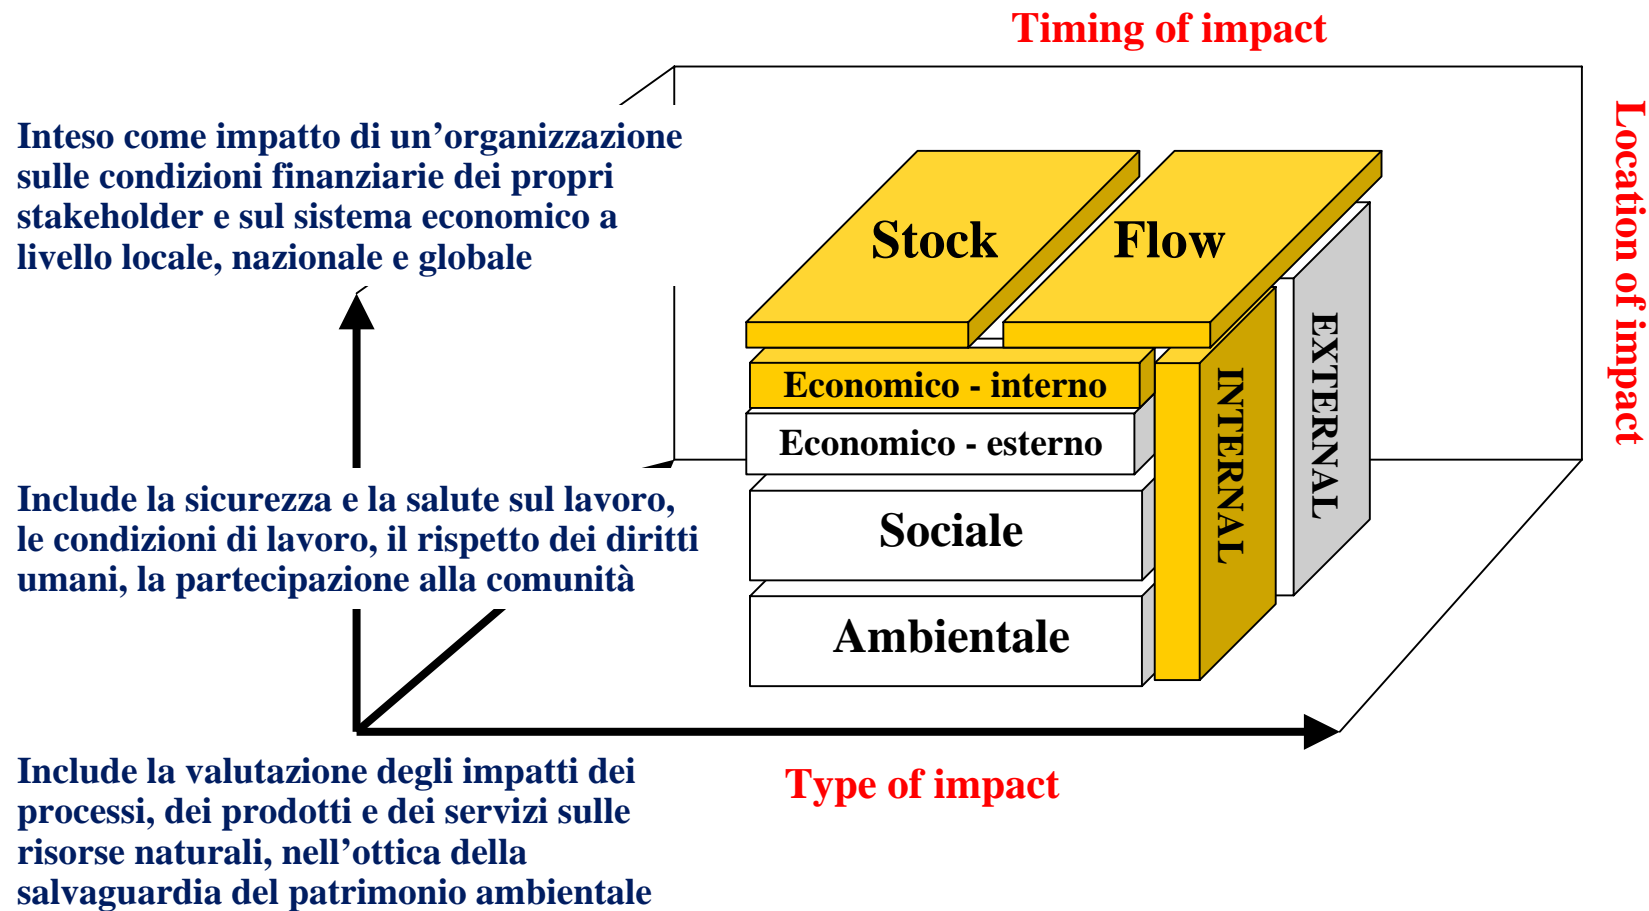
Timing of impact

Location of impact

Inteso come impatto di un’organizzazione sulle condizioni finanziarie dei propri stakeholder e sul sistema economico a livello locale, nazionale e globale

Stock

Flow

Economico - interno

Economico - esterno

Sociale

Ambientale

INTERNAL

EXTERNAL

Include la sicurezza e la salute sul lavoro, le condizioni di lavoro, il rispetto dei diritti umani, la partecipazione alla comunità

Include la valutazione degli impatti dei processi, dei prodotti e dei servizi sulle risorse naturali, nell’ottica della salvaguardia del patrimonio ambientale

Type of impact